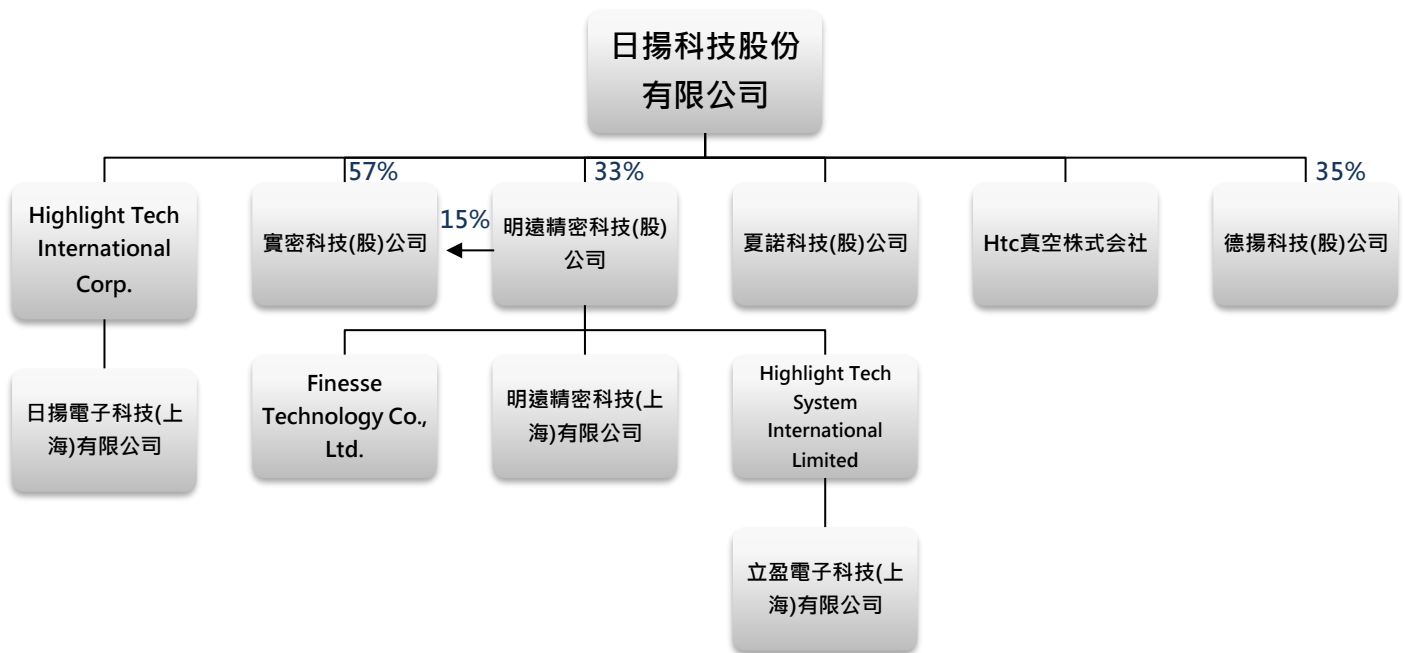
日揚科技股份有限公司

57%

33%

35%

Highlight Tech International Corp.

實密科技(股)公司

15%

明遠精密科技(股)公司

夏諾科技(股)公司

Htc真空株式会社

德揚科技(股)公司

日揚電子科技(上海)有限公司

Finesse Technology Co., Ltd.

明遠精密科技(上海)有限公司

Highlight Tech System International Limited

立盈電子科技(上海)有限公司